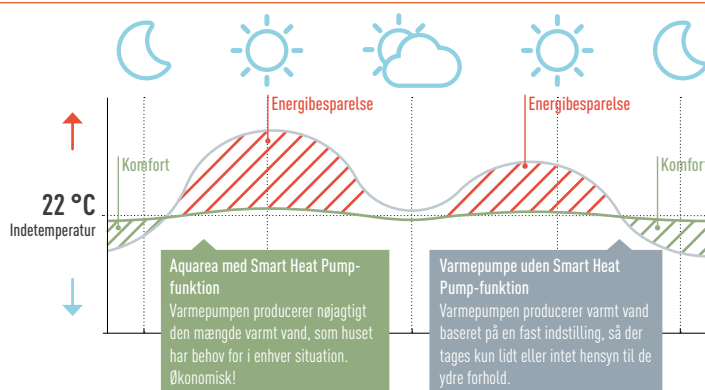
Energibesparelse

Energibesparelse

Komfort

Komfort

22 °C

Indetemperatur

Aquarea med Smart Heat Pump-funktion

Varmepumpen producerer nøjagtigt den mængde varmt vand, som huset har behov for i enhver situation. Økonomisk!

Varmepumpe uden Smart Heat Pump-funktion

Varmepumpen producerer varmt vand baseret på en fast indstilling, så der tages kun lidt eller intet hensyn til de ydre forhold.